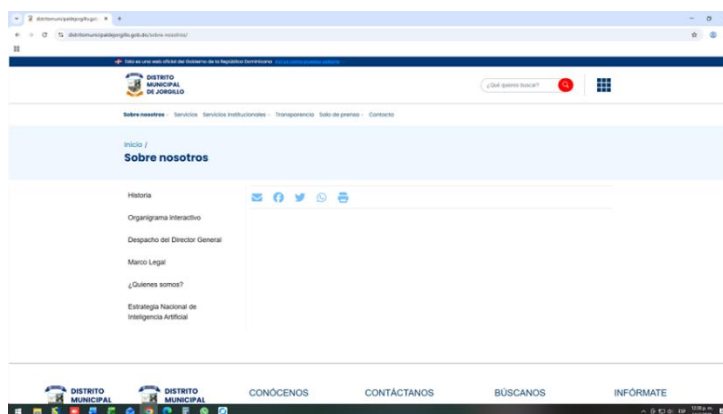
distritomunicipaldejorgillo.gob.do/sobre-nosotros/

Este es una web oficial del Gobierno de la República Dominicana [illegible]

DISTRITO MUNICIPAL DE JORGILLO

¿Qué quieres buscar?

Sobre nosotros Servicios Servicios institucionales Transparencia Sala de prensa Contacto

Inicio /
Sobre nosotros

Historia

Organigrama Interactivo

Despacho del Director General

Marco Legal

¿Quienes somos?

Estrategia Nacional de Inteligencia Artificial

DISTRITO MUNICIPAL

DISTRITO MUNICIPAL

CONÓCENOS

CONTÁCTANOS

BÚSCANOS

INFÓRMATE